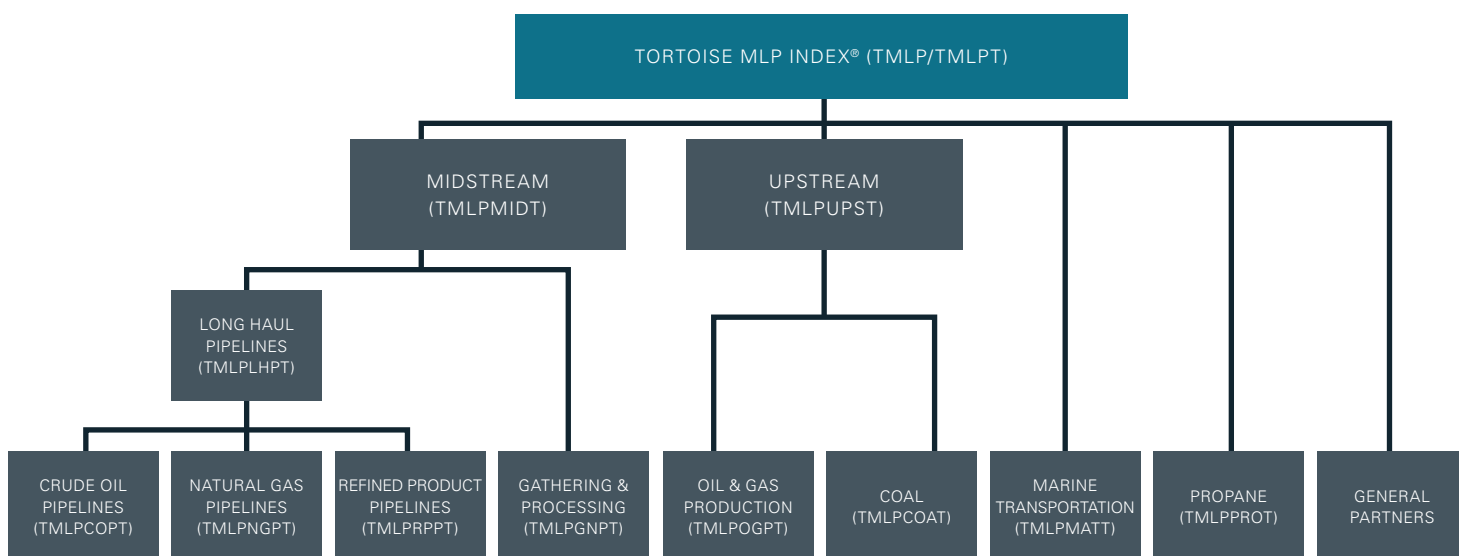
TORTOISE MLP INDEX® (TMLP/TMLPT)

MIDSTREAM (TMLPMIDT)

UPSTREAM (TMLPUPST)

LONG HAUL PIPELINES (TMLPLHPT)

CRUDE OIL PIPELINES (TMLPCOPT)

NATURAL GAS PIPELINES (TMLPNGPT)

REFINED PRODUCT PIPELINES (TMLPRPPT)

GATHERING & PROCESSING (TMLPGNPT)

OIL & GAS PRODUCTION (TMLPOGPT)

COAL (TMLPCOAT)

MARINE TRANSPORTATION (TMLPMATT)

PROPANE (TMLPPROT)

GENERAL PARTNERS